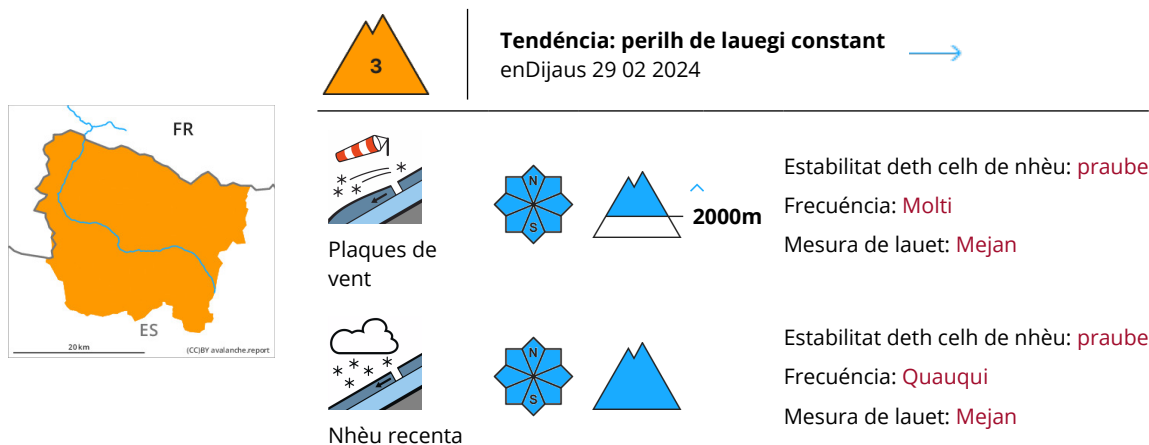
3

Tendéncia: perilh de lauegi constant
enDijaus 29 02 2024

FR

ES

20 km

(CC)BY avalanche.report

Plaques de vent

N
S

2000m

Estabilitat deth celh de nhèu: praube
Frecuéncia: Molti
Mesura de lauet: Mejan

Nhèu recenta

N
S

Estabilitat deth celh de nhèu: praube
Frecuéncia: Quauqui
Mesura de lauet: Mejan